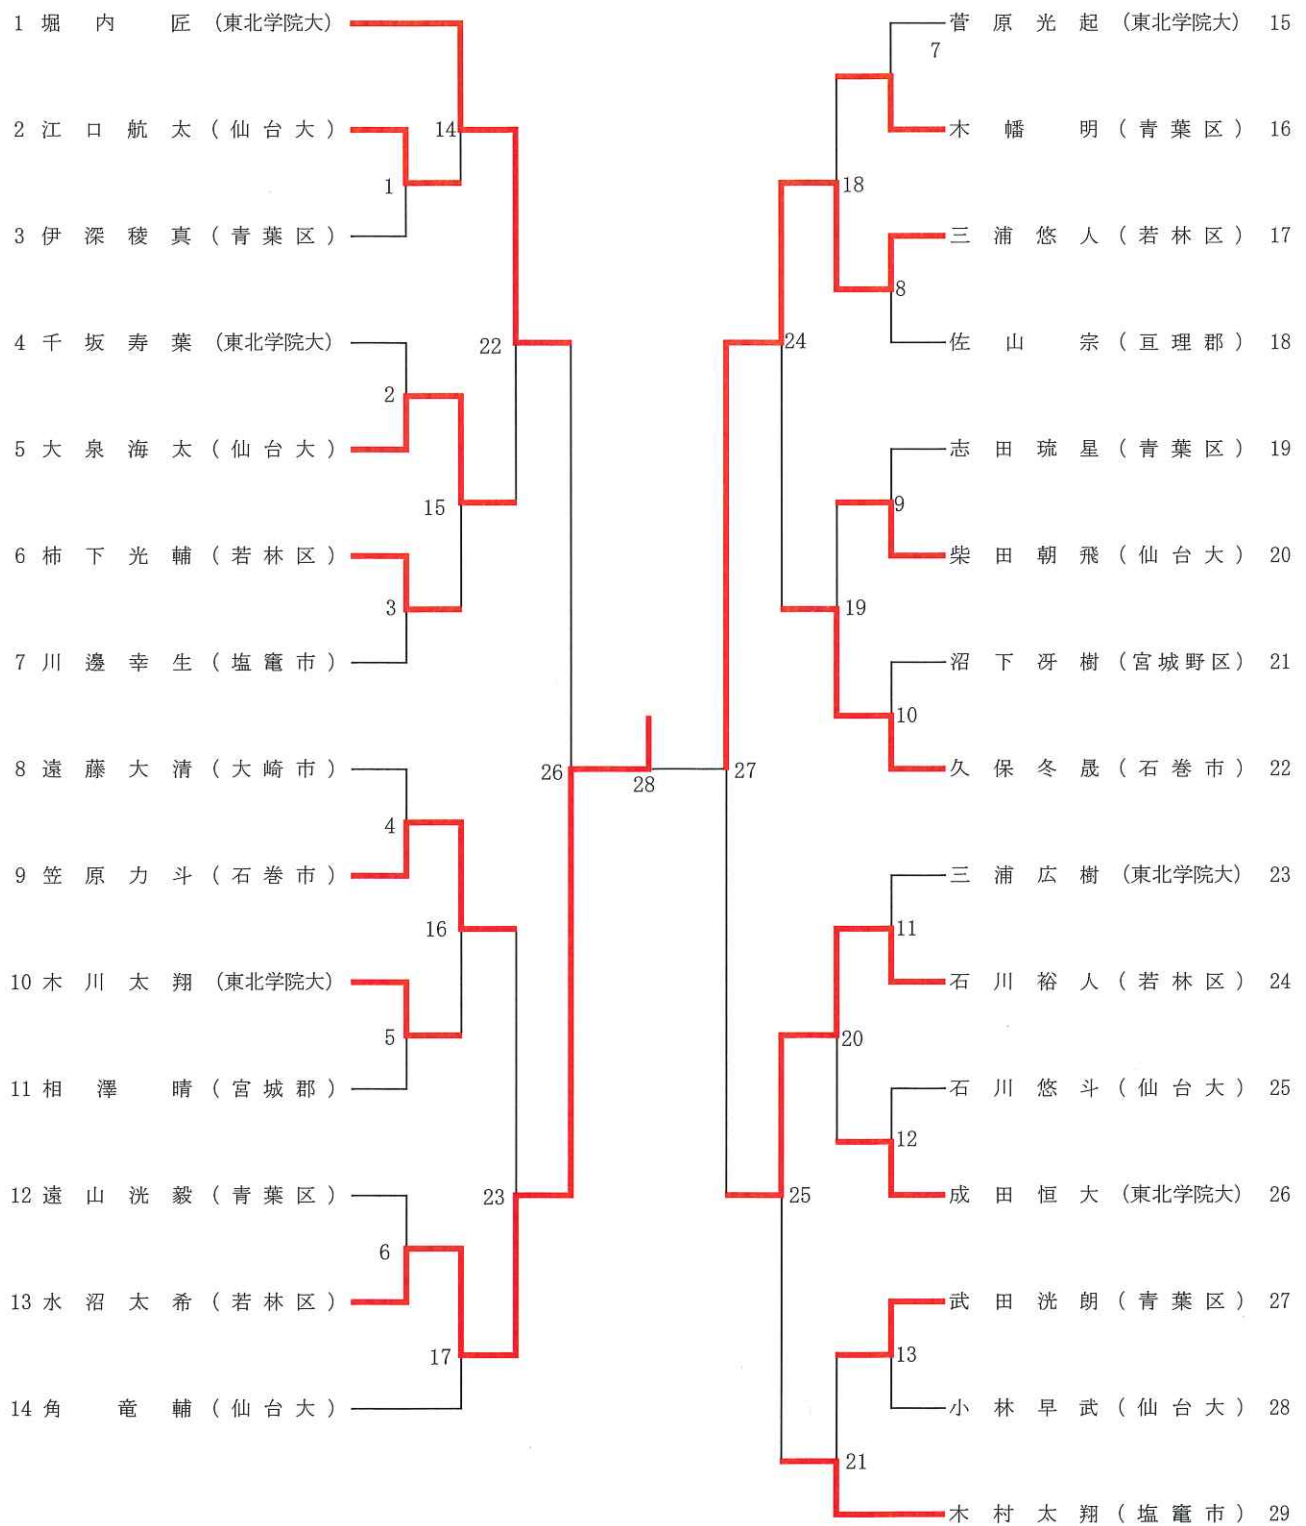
1 堀内匠（東北学院大）
2 江口航太（仙台大）
3 伊深稜真（青葉区）
4 千坂寿葉（東北学院大）
5 大泉海太（仙台大）
6 柿下光輔（若林区）
7 川邊幸生（塩竈市）
8 遠藤大清（大崎市）
9 笠原力斗（石巻市）
10 木川太翔（東北学院大）
11 相澤晴（宮城郡）
12 遠山洸毅（青葉区）
13 水沼太希（若林区）
14 角竜輔（仙台大）

1
2
3
4
5
6
14
15
16
17
22
23
26
28
27
24
25
18
19
20
21
7
8
9
10
11
12
13

菅原光起（東北学院大） 15
木幡明（青葉区） 16
三浦悠人（若林区） 17
佐山宗（亘理郡） 18
志田琉星（青葉区） 19
柴田朝飛（仙台大） 20
沼下冴樹（宮城野区） 21
久保冬晟（石巻市） 22
三浦広樹（東北学院大） 23
石川裕人（若林区） 24
石川悠斗（仙台大） 25
成田恒大（東北学院大） 26
武田洸朗（青葉区） 27
小林早武（仙台大） 28
木村太翔（塩竈市） 29